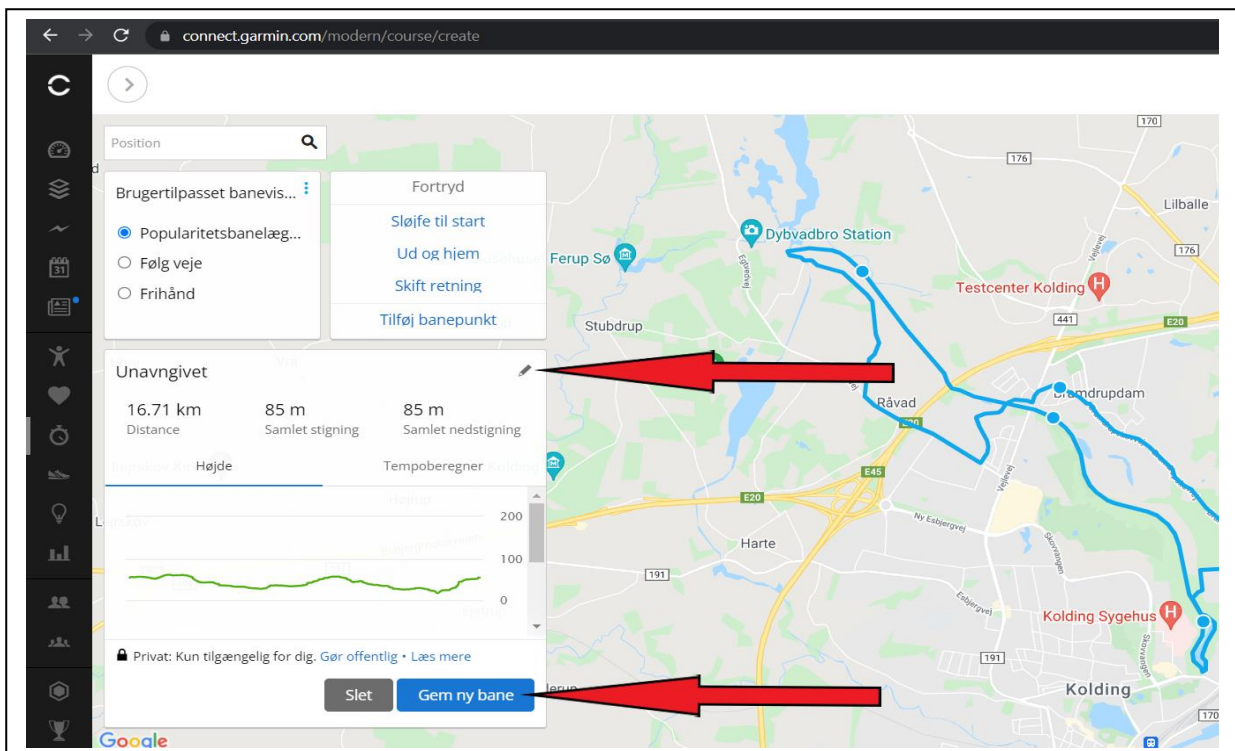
connect.garmin.com/modern/course/create

Position

Brugertilpasset banevis...

Popularitetsbanelæg...

Følg veje

Frihånd

Fortryd

Sløjfe til start

Ud og hjem

Skift retning

Tilføj banepunkt

Unavngivet

16.71 km
Distance

85 m
Samlet stigning

85 m
Samlet nedstigning

Højde

Tempoberegner

200

100

0

Privat: Kun tilgængelig for dig. Gør offentlig • Læs mere

Slet

Gem ny bane

Dybvadbro Station

Ferup Sø

Stubdrup

Testcenter Kolding

Lilballe

Råvad

Bramdrupdam

Harte

Kolding Sygehus

Kolding

170

176

176

441

E20

E20

E45

191

191

170

Ny Esbjergvej

Vejlevej

Skovvangen

Esbjergvej

Google